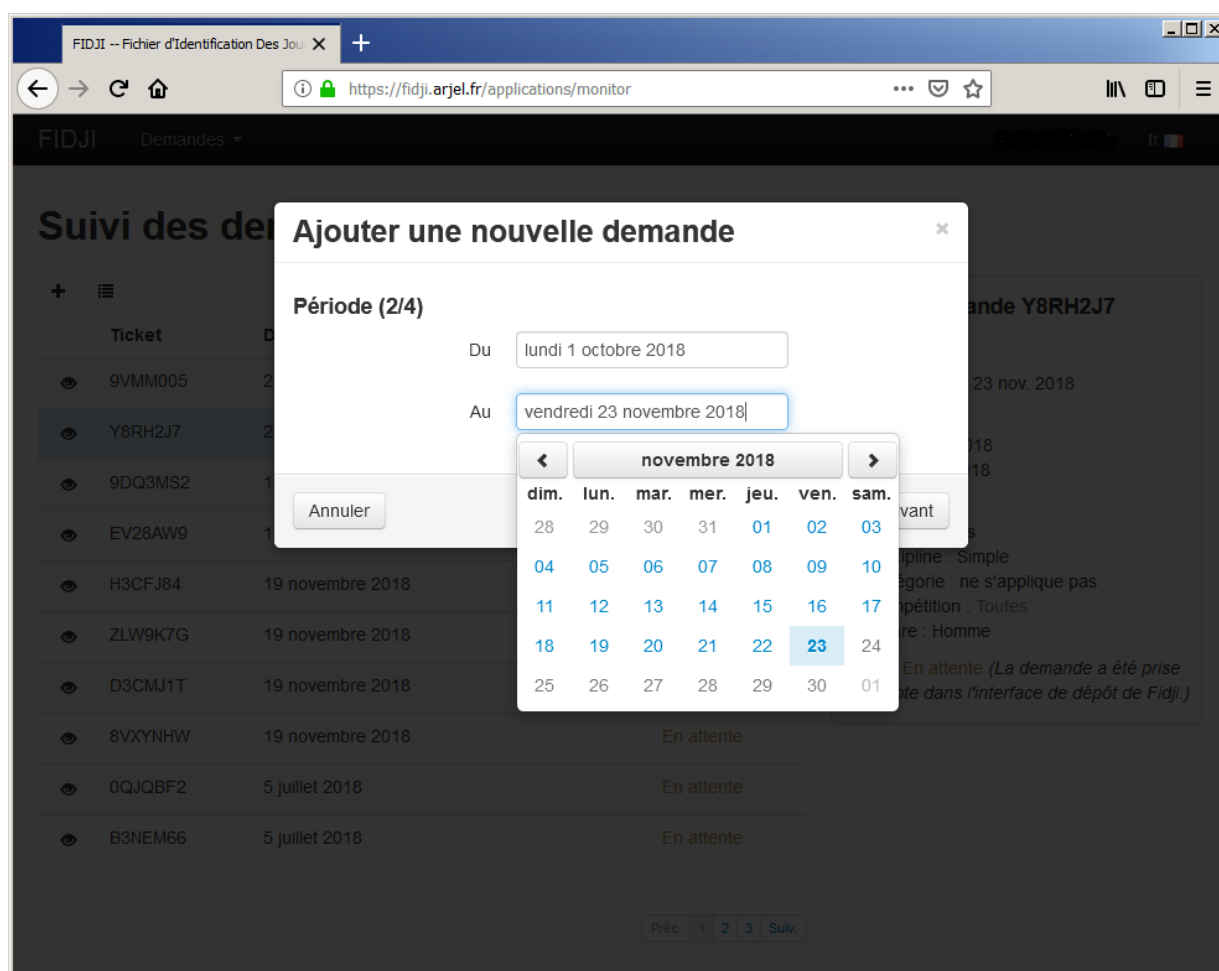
FIDJI -- Fichier d'Identification Des Jou ×

https://fidji.arjel.fr/applications/monitor

FIDJI Demandes

fr

Suivi des de

Ajouter une nouvelle demande ×

Période (2/4)

Du lundi 1 octobre 2018

Au vendredi 23 novembre 2018

‹ novembre 2018 ›

| dim. | lun. | mar. | mer. | jeu. | ven. | sam. |
|---|---|---|---|---|---|---|
| 28 | 29 | 30 | 31 | 01 | 02 | 03 |
| 04 | 05 | 06 | 07 | 08 | 09 | 10 |
| 11 | 12 | 13 | 14 | 15 | 16 | 17 |
| 18 | 19 | 20 | 21 | 22 | 23 | 24 |
| 25 | 26 | 27 | 28 | 29 | 30 | 01 |

Annuler

vant

| Ticket | D |
|---|---|
| 9VMM005 | 2 |
| Y8RH2J7 | 2 |
| 9DQ3MS2 | 1 |
| EV28AW9 | 1 |
| H3CFJ84 | 19 novembre 2018 |
| ZLW9K7G | 19 novembre 2018 |
| D3CMJ1T | 19 novembre 2018 |
| 8VXYNHW | 19 novembre 2018 |
| 0QJQBF2 | 5 juillet 2018 |
| B3NEM66 | 5 juillet 2018 |

En attente
En attente
En attente

ande Y8RH2J7

23 nov. 2018
018
18

s
ipline : Simple
égorie : ne s'applique pas
npétition : Toutes
re : Homme
En attente (La demande a été prise
pte dans l'interface de dépôt de Fidji.)

Préc. 1 2 3 Suiv.